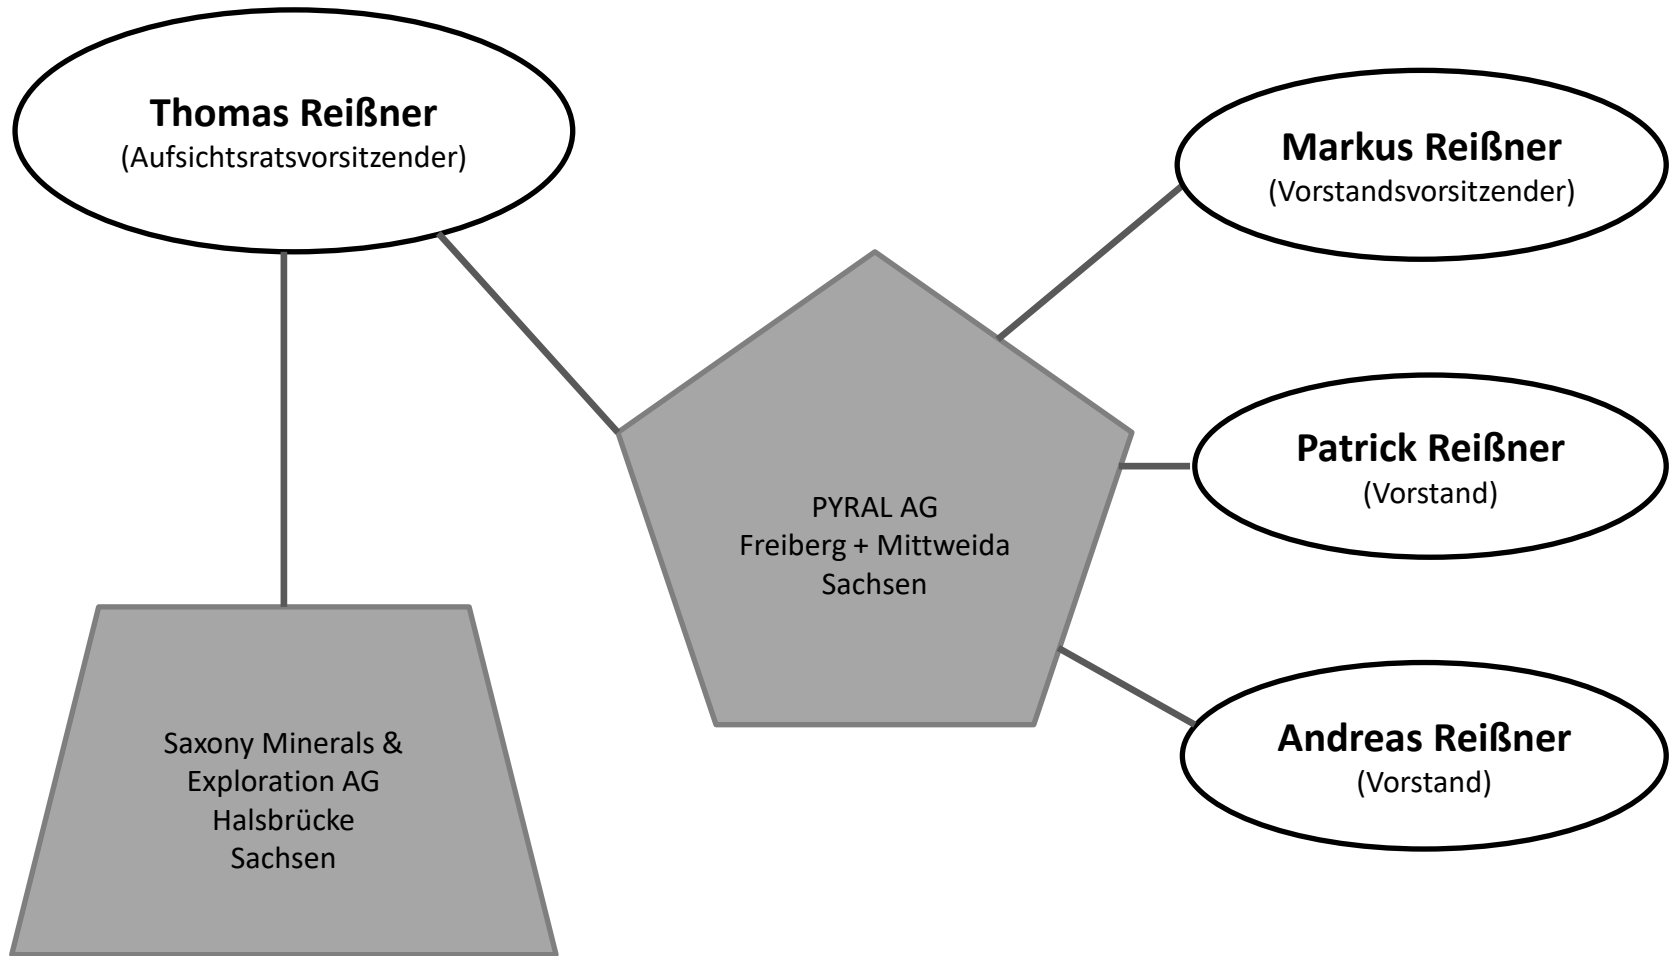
Thomas Reißner
(Aufsichtsratsvorsitzender)

Markus Reißner
(Vorstandsvorsitzender)

PYRAL AG
Freiberg + Mittweida
Sachsen

Patrick Reißner
(Vorstand)

Andreas Reißner
(Vorstand)

Saxony Minerals & Exploration AG
Halsbrücke
Sachsen